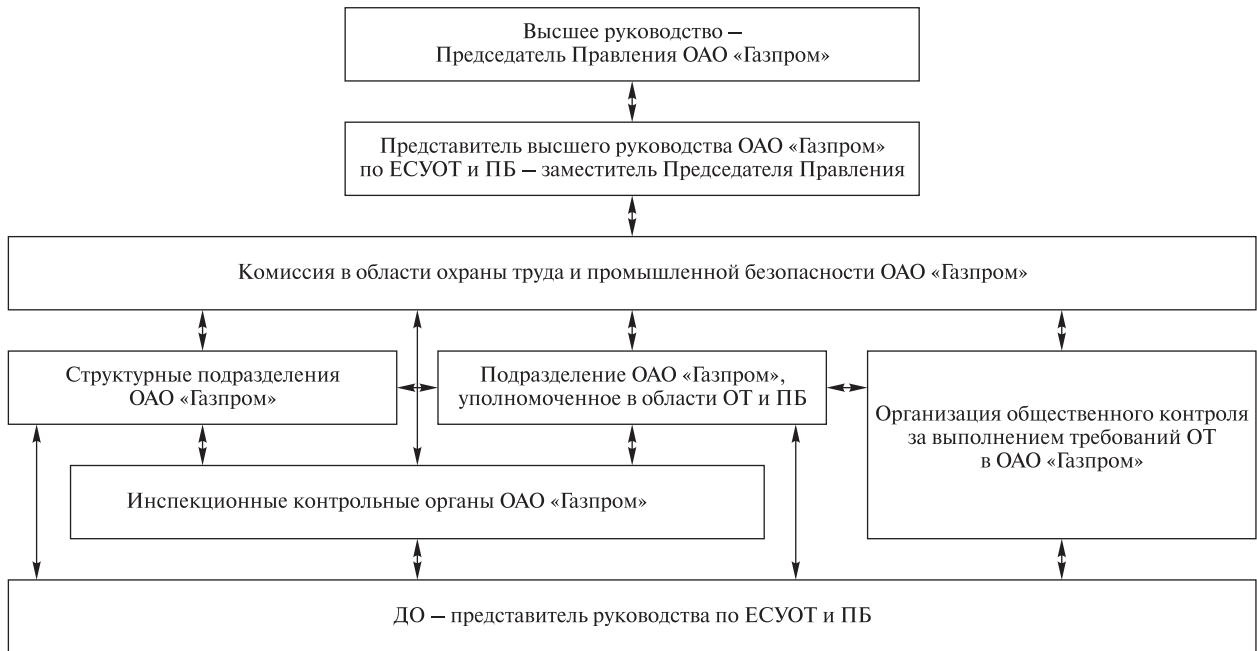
Высшее руководство – Председатель Правления ОАО «Газпром»

Представитель высшего руководства ОАО «Газпром» по ЕСУОТ и ПБ – заместитель Председателя Правления

Комиссия в области охраны труда и промышленной безопасности ОАО «Газпром»

Структурные подразделения ОАО «Газпром»

Подразделение ОАО «Газпром», уполномоченное в области ОТ и ПБ

Организация общественного контроля за выполнением требований ОТ в ОАО «Газпром»

Инспекционные контрольные органы ОАО «Газпром»

ДО – представитель руководства по ЕСУОТ и ПБ